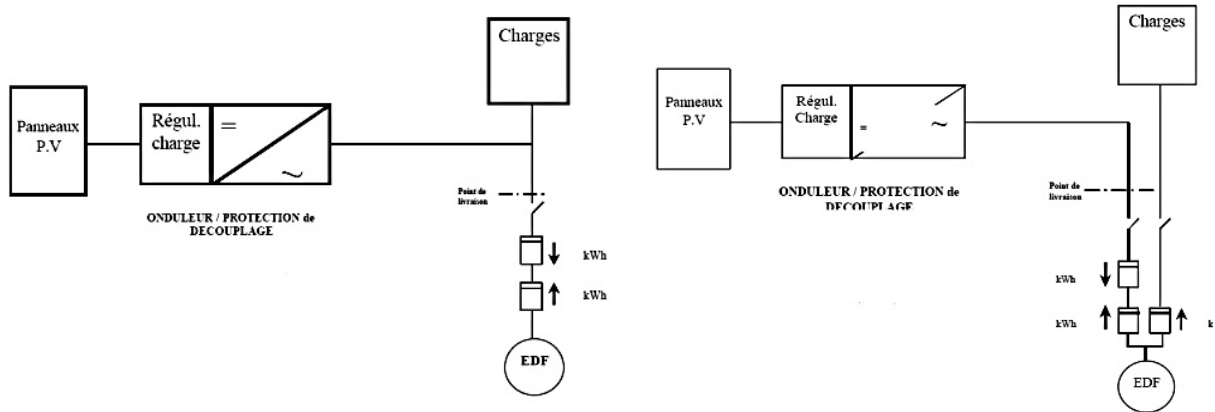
Charges

Panneaux P.V

Régul. charge

=

~

Point de livraison

ONDULEUR / PROTECTION de DECOUPLAGE

kWh

kWh

EDF

Charges

Panneaux P.V

Régul. Charge

=

~

ONDULEUR / PROTECTION de DECOUPLAGE

Point de livraison

kWh

kWh

k

EDF